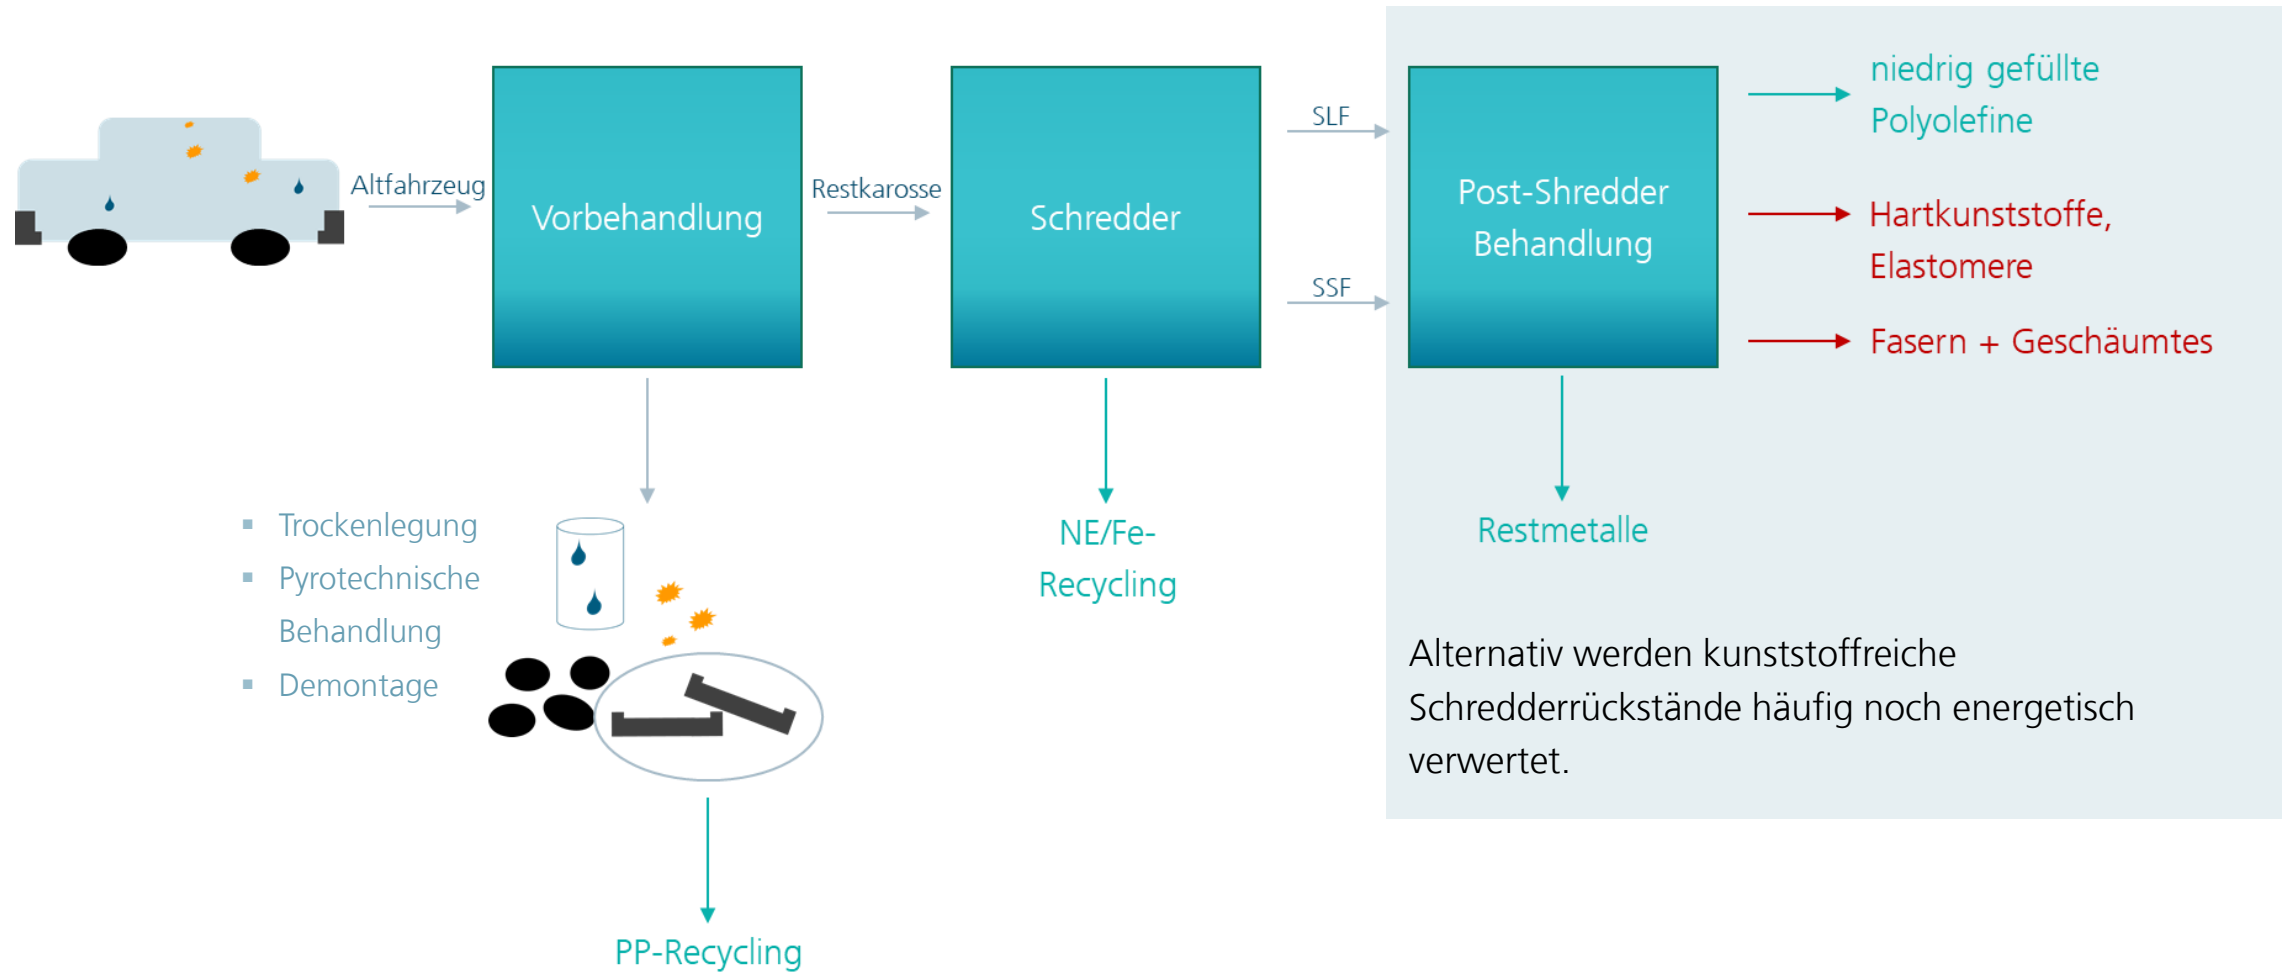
Altfahrzeug

Vorbehandlung

Restkarosse

Schredder

SLF

SSF

Post-Shredder Behandlung

niedrig gefüllte Polyolefine

Hartkunststoffe, Elastomere

Fasern + Geschäumtes

- Trockenlegung
- Pyrotechnische Behandlung
- Demontage

NE/Fe-Recycling

Restmetalle

Alternativ werden kunststoffreiche Schredderrückstände häufig noch energetisch verwertet.

PP-Recycling